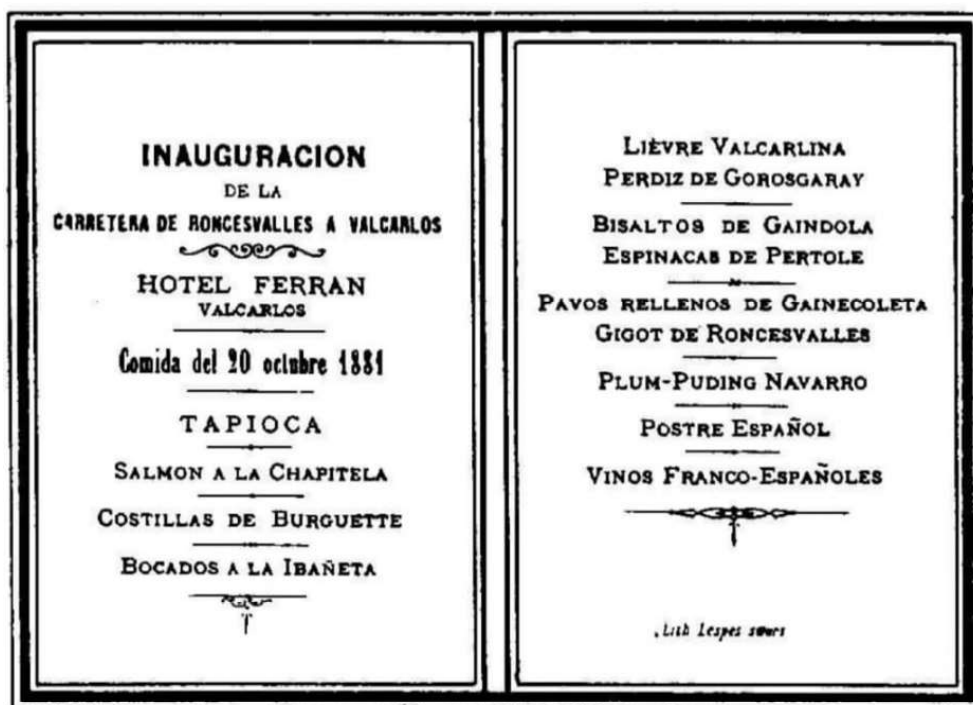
INAUGURACION
DE LA
CARRETERA DE RONCESVALLES A VALCARLOS

HOTEL FERRAN
VALCARLOS

Comida del 20 octubre 1881

TAPIOCA

SALMON A LA CHAPITELA

COSTILLAS DE BURGUETTE

BOCADOS A LA IBAÑETA

LIÈVRE VALCARLINA
PERDIZ DE GOROSGARAY

BISALTOS DE GAINDOLA
ESPINACAS DE PERTOLE

PAVOS RELLENOS DE GAINECOLETA
GIGOT DE RONCESVALLES

PLUM-PUDING NAVARRO

POSTRE ESPAÑOL

VINOS FRANCO-ESPAÑOLES

Lith Lespes sœurs